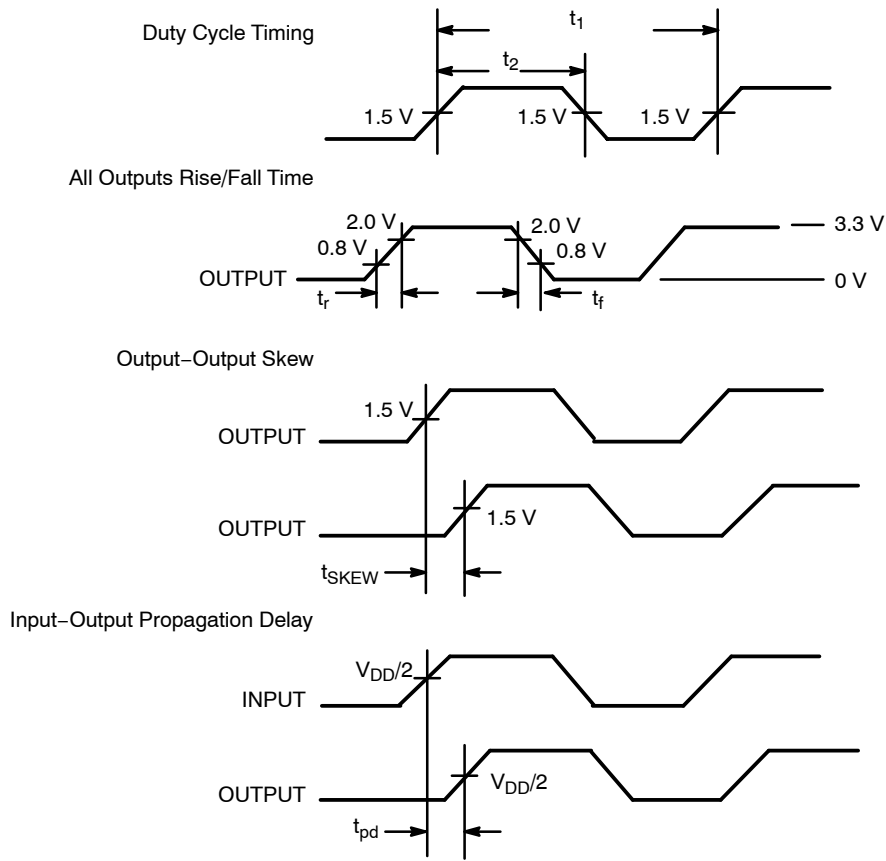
Duty Cycle Timing

$t_1$

$t_2$

1.5 V

1.5 V

1.5 V

1.5 V

All Outputs Rise/Fall Time

2.0 V

0.8 V

2.0 V

0.8 V

3.3 V

OUTPUT

0 V

$t_r$

$t_f$

Output−Output Skew

1.5 V

OUTPUT

OUTPUT

1.5 V

$t_{SKEW}$

Input−Output Propagation Delay

$V_{DD}/2$

INPUT

OUTPUT

$V_{DD}/2$

$t_{pd}$